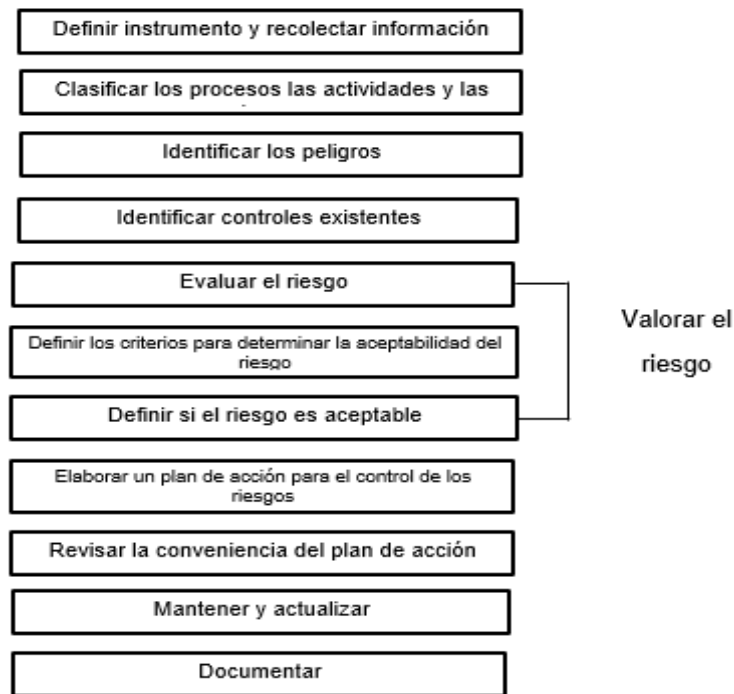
Definir instrumento y recolectar información

Clasificar los procesos las actividades y las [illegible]

Identificar los peligros

Identificar controles existentes

Evaluar el riesgo

Definir los criterios para determinar la aceptabilidad del riesgo

Definir si el riesgo es aceptable

Valorar el riesgo

Elaborar un plan de acción para el control de los riesgos

Revisar la conveniencia del plan de acción

Mantener y actualizar

Documentar